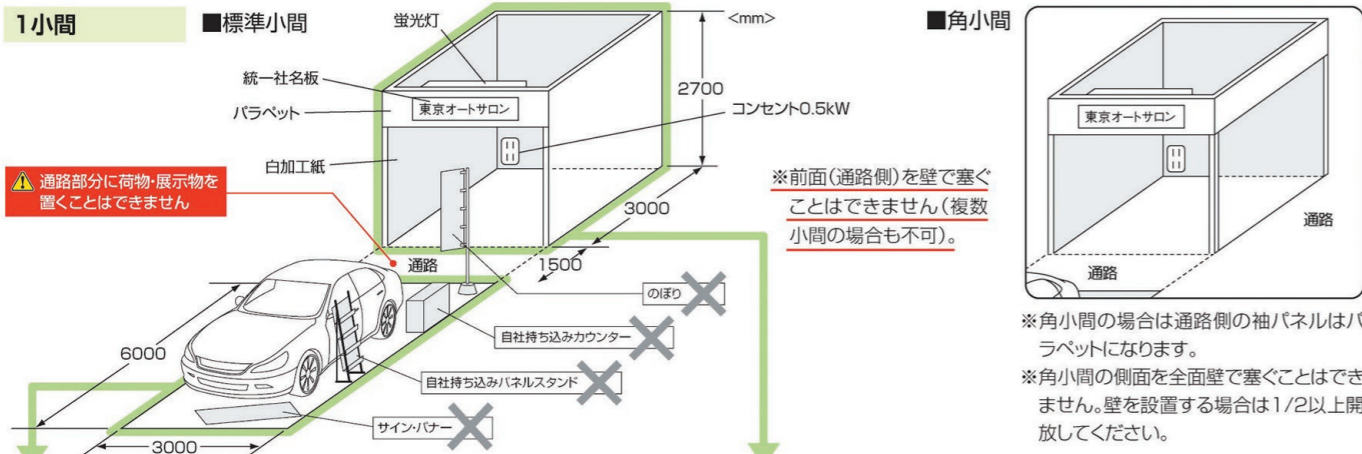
1小間

■標準小間

蛍光灯

<mm>

統一社名板

パラペット

東京オートサロン

2700

コンセント0.5kW

白加工紙

⚠ 通路部分に荷物・展示物を置くことはできません

※前面(通路側)を壁で塞ぐことはできません(複数小間の場合も不可)。

3000

通路

1500

のぼり

自社持ち込みカウンター

6000

自社持ち込みパネルスタンド

サイン・バナー

3000

■角小間

東京オートサロン

通路

通路

※角小間の場合は通路側の袖パネルはパラペットになります。

※角小間の側面を全面壁で塞ぐことはできません。壁を設置する場合は1/2以上開放してください。